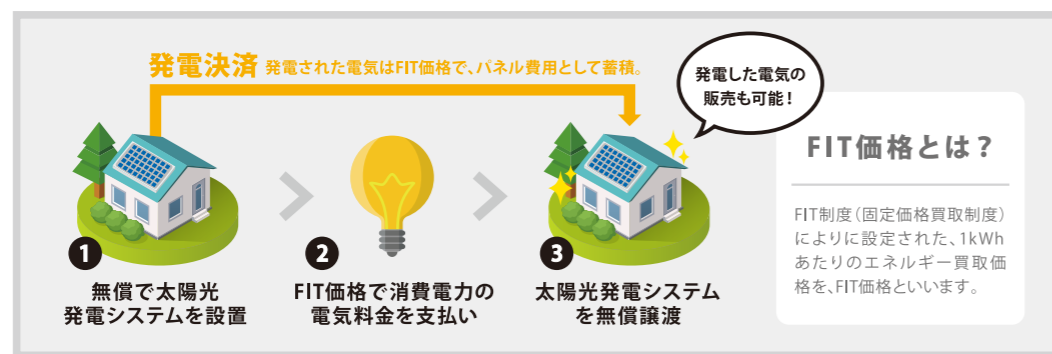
発電決済 発電された電気はFIT価格で、パネル費用として蓄積。

発電した電気の販売も可能！

1
無償で太陽光
発電システムを設置

2
FIT価格で消費電力の
電気料金を支払い

3
太陽光発電システム
を無償譲渡

FIT価格とは？

FIT制度（固定価格買取制度）によりに設定された、1kWhあたりのエネルギー買取価格を、FIT価格といいます。